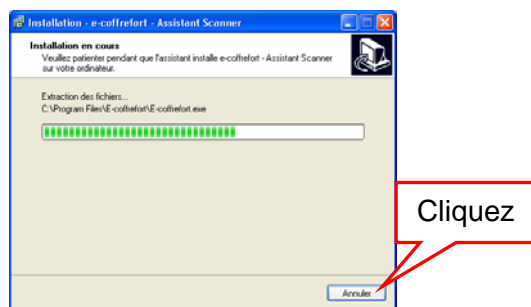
Installation - e-coffrefort - Assistant Scanner

Installation en cours
Veuillez patienter pendant que l'assistant installe e-coffrefort - Assistant Scanner sur votre ordinateur.

Extraction des fichiers...
C:\Program Files\E-coffrefort\E-coffrefort.exe

Cliquez

Annuler